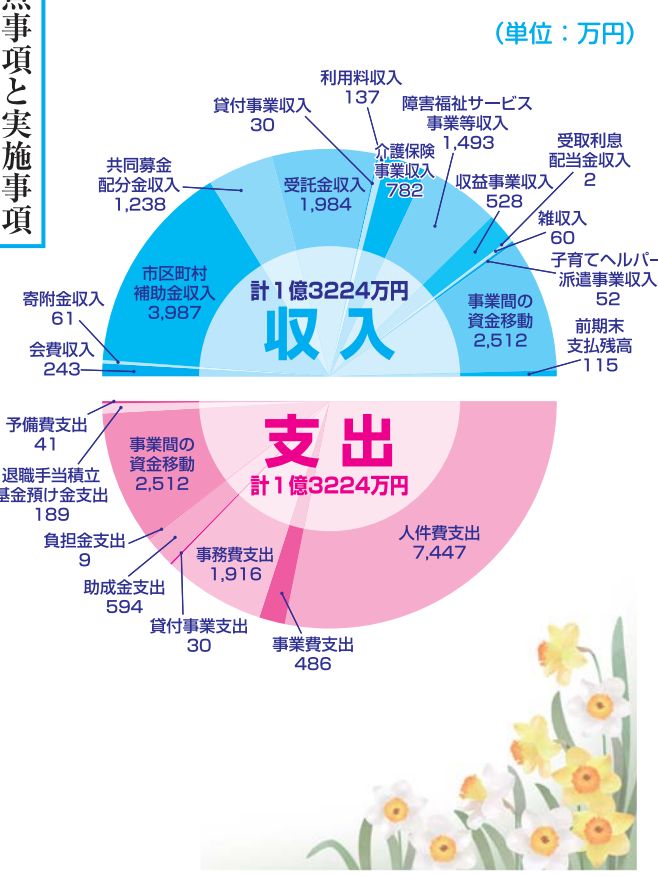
点事項と実施事項

(単位：万円)

収入
計１億3224万円

寄附金収入 61
会費収入 243
市区町村補助金収入 3,987
共同募金配分金収入 1,238
貸付事業収入 30
受託金収入 1,984
利用料収入 137
介護保険事業収入 782
障害福祉サービス事業等収入 1,493
収益事業収入 528
受取利息配当金収入 2
雑収入 60
子育てヘルパー派遣事業収入 52
事業間の資金移動 2,512
前期末支払残高 115

支出
計１億3224万円

予備費支出 41
退職手当積立基金預け金支出 189
事業間の資金移動 2,512
負担金支出 9
助成金支出 594
貸付事業支出 30
事務費支出 1,916
事業費支出 486
人件費支出 7,447